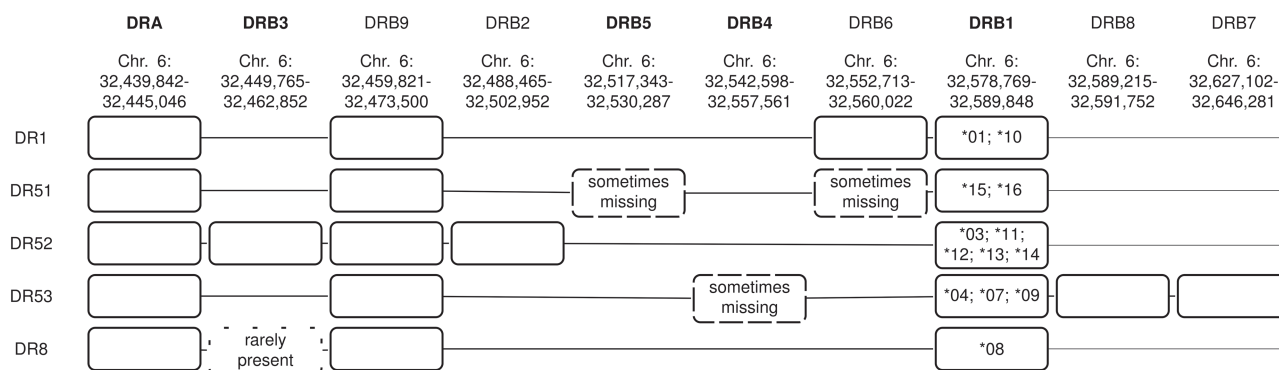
| | DRA | DRB3 | DRB9 | DRB2 | DRB5 | DRB4 | DRB6 | DRB1 | DRB8 | DRB7 |
|---|---|---|---|---|---|---|---|---|---|---|
| | Chr. 6: 32,439,842-32,445,046 | Chr. 6: 32,449,765-32,462,852 | Chr. 6: 32,459,821-32,473,500 | Chr. 6: 32,488,465-32,502,952 | Chr. 6: 32,517,343-32,530,287 | Chr. 6: 32,542,598-32,557,561 | Chr. 6: 32,552,713-32,560,022 | Chr. 6: 32,578,769-32,589,848 | Chr. 6: 32,589,215-32,591,752 | Chr. 6: 32,627,102-32,646,281 |
| DR1 | | | | | | | | *01; *10 | | |
| DR51 | | | | | sometimes missing | | sometimes missing | *15; *16 | | |
| DR52 | | | | | | | | *03; *11; *12; *13; *14 | | |
| DR53 | | | | | | sometimes missing | | *04; *07; *09 | | |
| DR8 | | rarely present | | | | | | *08 | | |